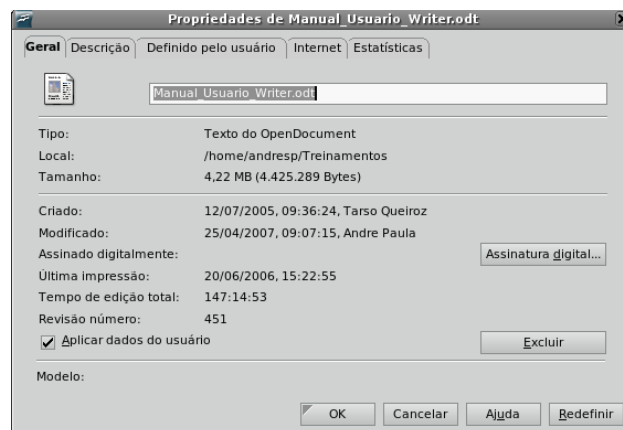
Propriedades de Manual_Usuario_Writer.odt

Geral | Descrição | Definido pelo usuário | Internet | Estatísticas

Manual_Usuario_Writer.odt

| | |
|---|---|
| Tipo: | Texto do OpenDocument |
| Local: | /home/andresp/Treinamentos |
| Tamanho: | 4,22 MB (4.425.289 Bytes) |

| | |
|---|---|
| Criado: | 12/07/2005, 09:36:24, Tarso Queiroz |
| Modificado: | 25/04/2007, 09:07:15, Andre Paula |
| Assinado digitalmente: | |
| Última impressão: | 20/06/2006, 15:22:55 |
| Tempo de edição total: | 147:14:53 |
| Revisão número: | 451 |

Assinatura digital...

Aplicar dados do usuário

Excluir

Modelo:

OK | Cancelar | Ajuda | Redefinir